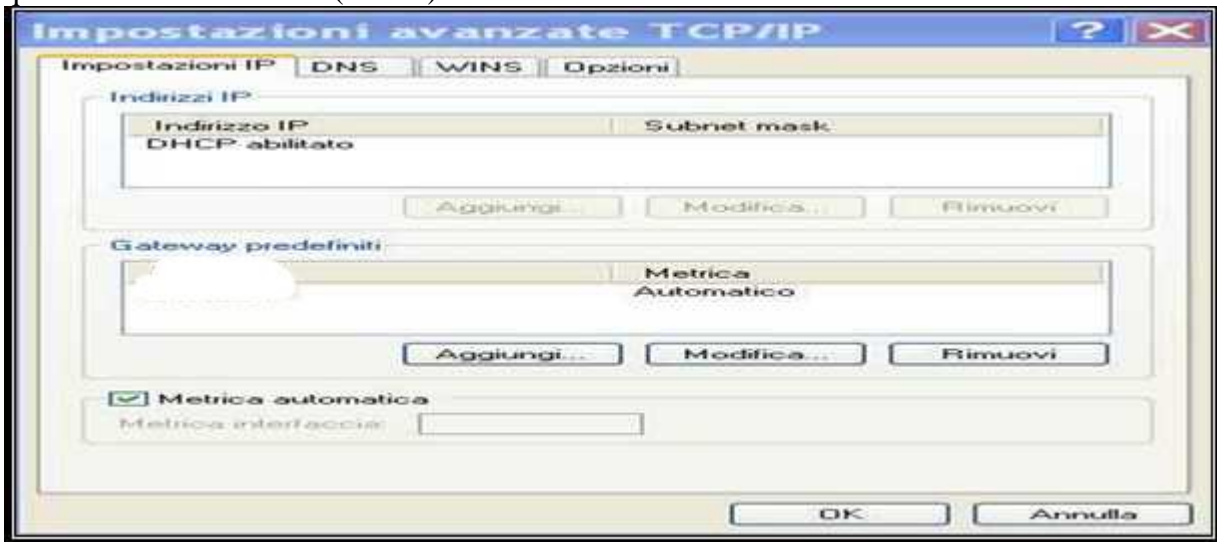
Impostazioni avanzate TCP/IP

Impostazioni IP | DNS | WINS | Opzioni

Indirizzi IP

| Indirizzo IP | Subnet mask |
|---|---|
| DHCP abilitato | |

Aggiungi... Modifica... Rimuovi

Gateway predefiniti

| | Metrica |
|---|---|
| | Automatico |

Aggiungi... Modifica... Rimuovi

Metrica automatica

Metrica interfaccia:

OK Annulla